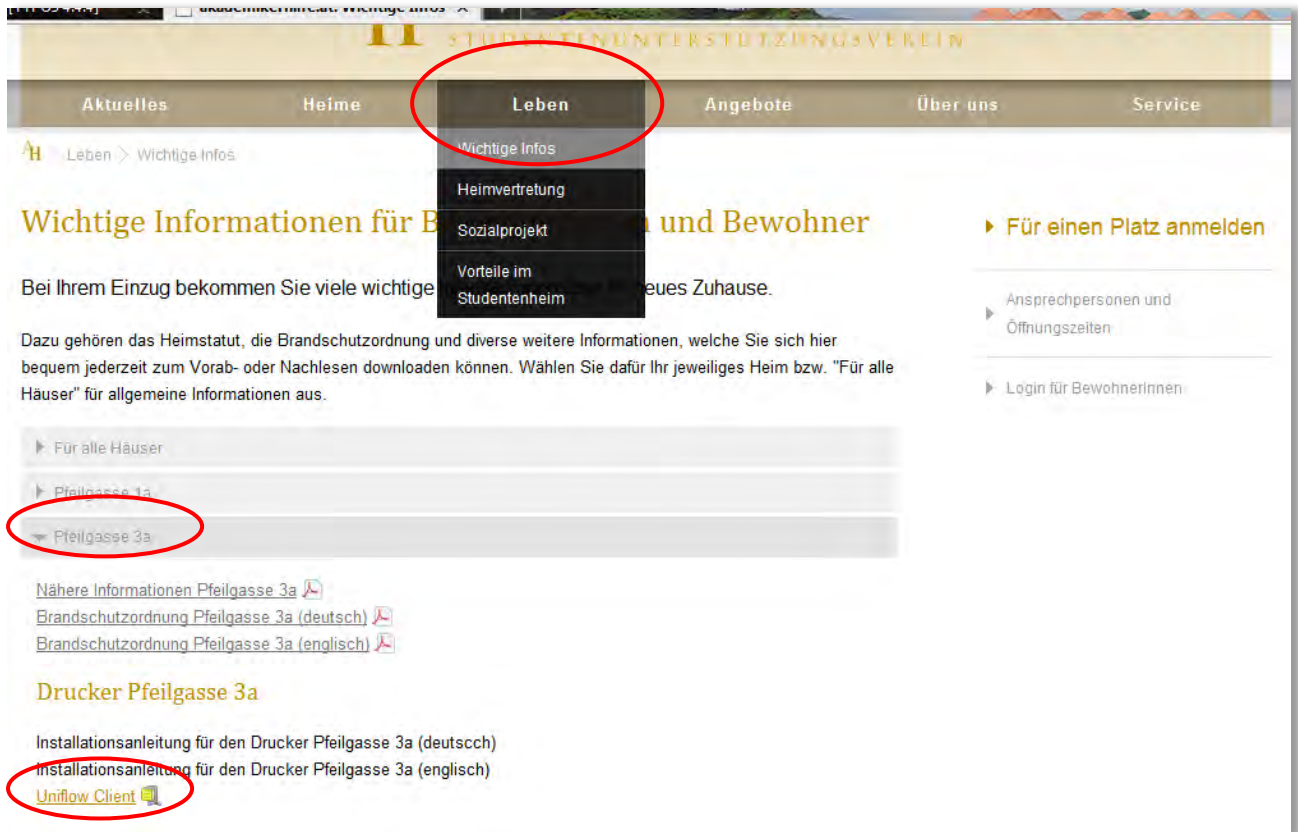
akademikerhilfe.at: Wichtige Infos ×

STUDENTENUNTERSTÜTZUNGSVEREIN

Aktuelles Heime Leben Angebote Über uns Service

Wichtige Infos
Heimvertretung
Sozialprojekt
Vorteile im Studentenheim

AH > Leben > Wichtige Infos

Wichtige Informationen für B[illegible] und Bewohner

Bei Ihrem Einzug bekommen Sie viele wichtige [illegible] eues Zuhause.

Dazu gehören das Heimstatut, die Brandschutzordnung und diverse weitere Informationen, welche Sie sich hier bequem jederzeit zum Vorab- oder Nachlesen downloaden können. Wählen Sie dafür Ihr jeweiliges Heim bzw. "Für alle Häuser" für allgemeine Informationen aus.

Für alle Häuser
Pfeilgasse 1a
Pfeilgasse 3a

Nähere Informationen Pfeilgasse 3a
Brandschutzordnung Pfeilgasse 3a (deutsch)
Brandschutzordnung Pfeilgasse 3a (englisch)

Drucker Pfeilgasse 3a

Installationsanleitung für den Drucker Pfeilgasse 3a (deutscch)
Installationsanleitung für den Drucker Pfeilgasse 3a (englisch)
Uniflow Client

Für einen Platz anmelden

Ansprechpersonen und Öffnungszeiten

Login für BewohnerInnen